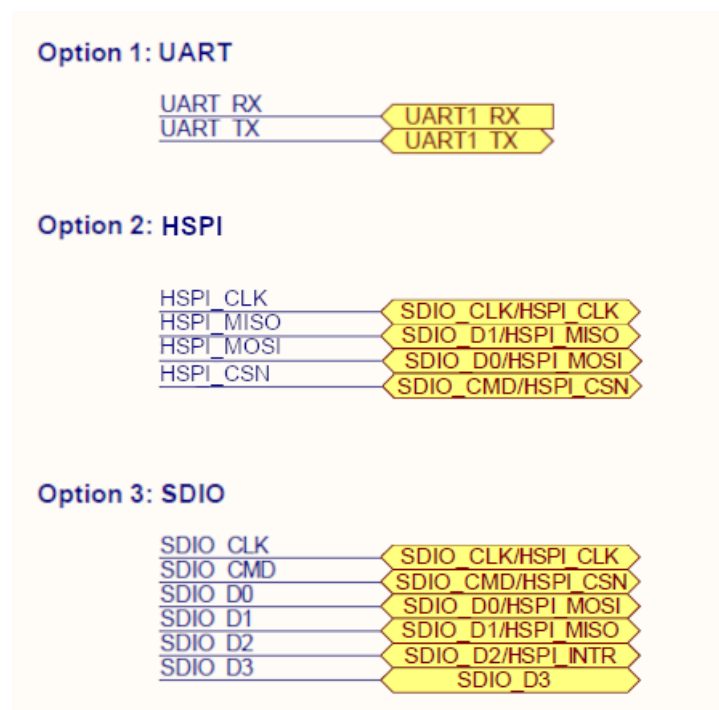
Option 1: UART

UART_RX
UART_TX
UART1_RX
UART1_TX

Option 2: HSPI

HSPI_CLK
HSPI_MISO
HSPI_MOSI
HSPI_CSN
SDIO_CLK/HSPI_CLK
SDIO_D1/HSPI_MISO
SDIO_D0/HSPI_MOSI
SDIO_CMD/HSPI_CSN

Option 3: SDIO

SDIO_CLK
SDIO_CMD
SDIO_D0
SDIO_D1
SDIO_D2
SDIO_D3
SDIO_CLK/HSPI_CLK
SDIO_CMD/HSPI_CSN
SDIO_D0/HSPI_MOSI
SDIO_D1/HSPI_MISO
SDIO_D2/HSPI_INTR
SDIO_D3